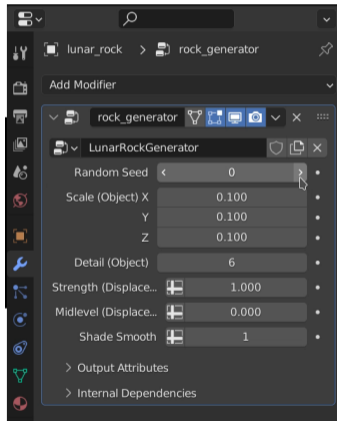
lunar_rock > rock_generator

Add Modifier

rock_generator

LunarRockGenerator

Random Seed 0

Scale (Object) X 0.100

Y 0.100

Z 0.100

Detail (Object) 6

Strength (Displace... 1.000

Midlevel (Displace... 0.000

Shade Smooth 1

> Output Attributes

> Internal Dependencies